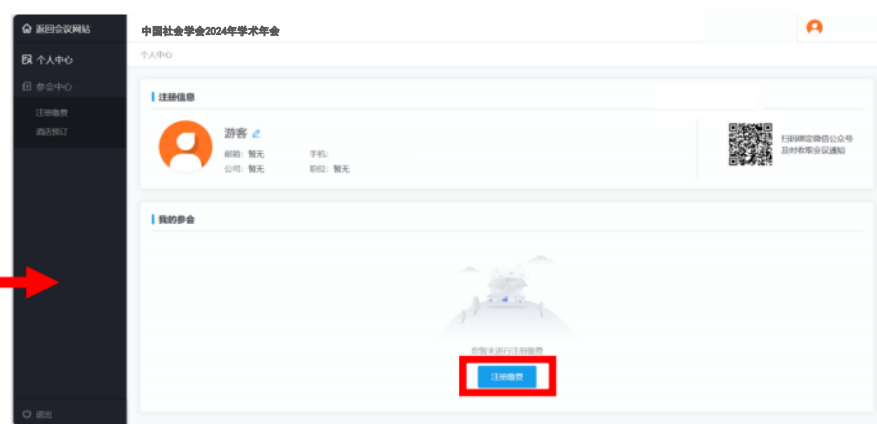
返回会议网站
个人中心
参会中心
注册缴费
酒店预订
退出

中国社会学会2024年学术年会
个人中心

注册信息
游客
邮箱：暂无
手机：
公司：暂无
职位：暂无
扫码绑定微信公众号及时收取会议通知

我的参会
您暂未进行注册缴费
注册缴费